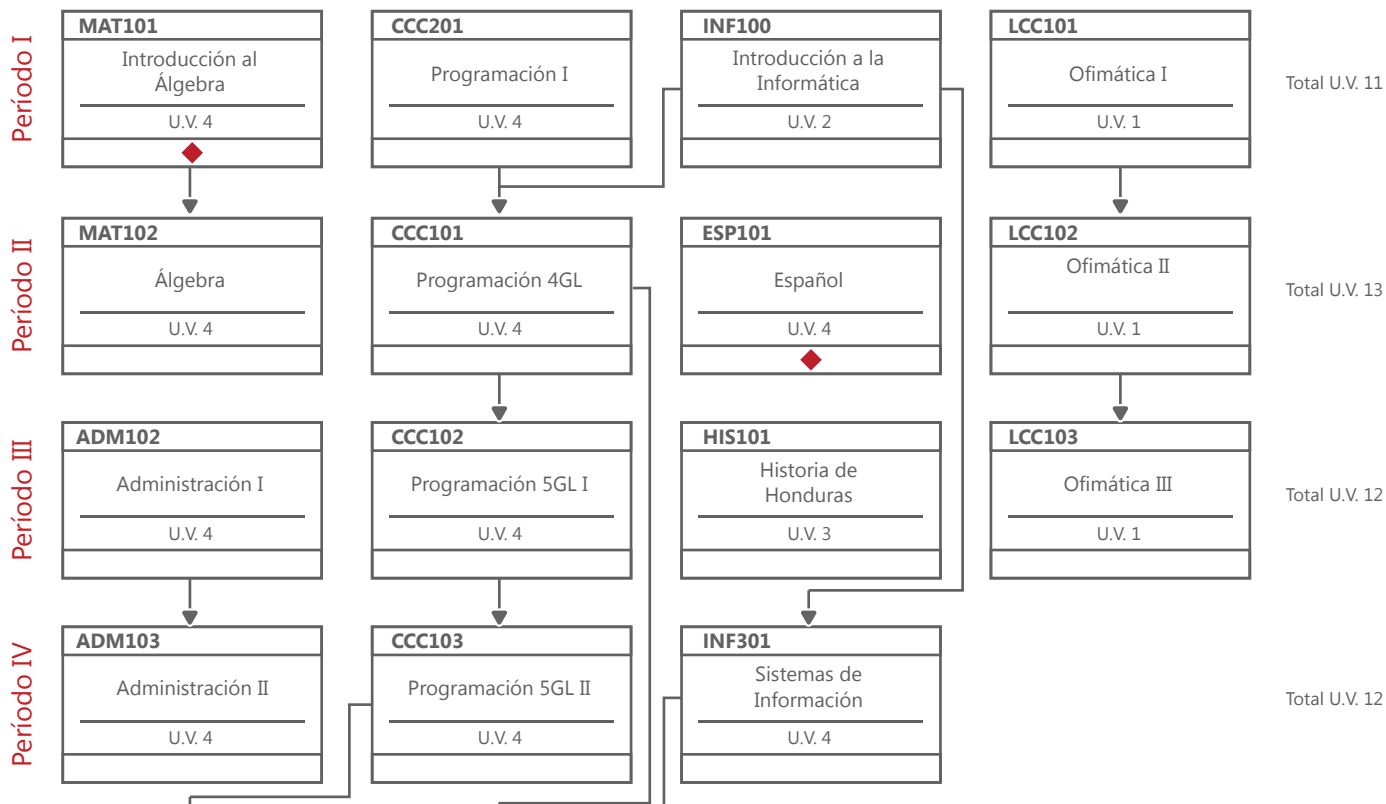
Período I

MAT101
Introducción al Álgebra
U.V. 4

CCC201
Programación I
U.V. 4

INF100
Introducción a la Informática
U.V. 2

LCC101
Ofimática I
U.V. 1

Total U.V. 11

Período II

MAT102
Álgebra
U.V. 4

CCC101
Programación 4GL
U.V. 4

ESP101
Español
U.V. 4

LCC102
Ofimática II
U.V. 1

Total U.V. 13

Período III

ADM102
Administración I
U.V. 4

CCC102
Programación 5GL I
U.V. 4

HIS101
Historia de Honduras
U.V. 3

LCC103
Ofimática III
U.V. 1

Total U.V. 12

Período IV

ADM103
Administración II
U.V. 4

CCC103
Programación 5GL II
U.V. 4

INF301
Sistemas de Información
U.V. 4

Total U.V. 12